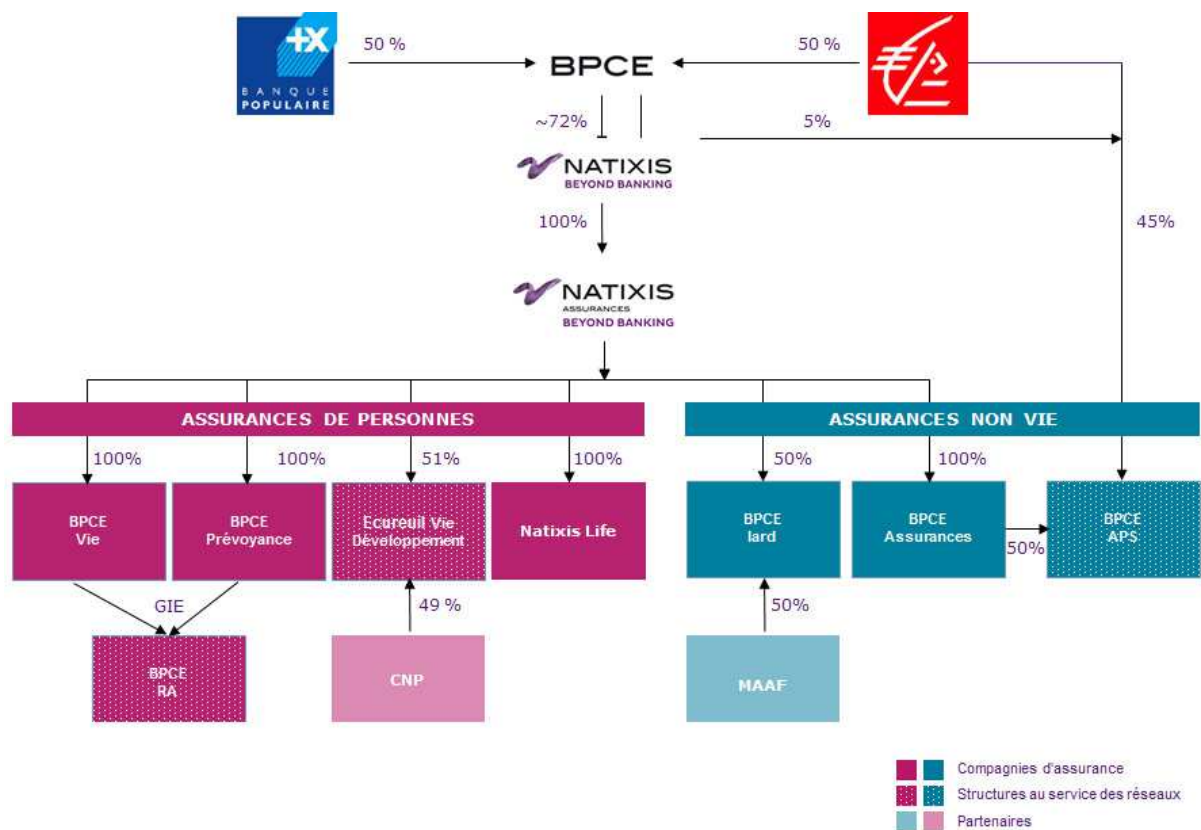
BANQUE POPULAIRE

50 %

BPCE

50 %

~72%

5%

NATIXIS
BEYOND BANKING

100%

45%

NATIXIS
ASSURANCES
BEYOND BANKING

ASSURANCES DE PERSONNES

ASSURANCES NON VIE

100%

100%

51%

100%

50%

100%

BPCE Vie

BPCE Prévoyance

Ecureuil Vie Développement

Natixis Life

BPCE Iard

BPCE Assurances

50%

BPCE APS

GIE

49 %

50%

BPCE RA

CNP

MAAF

Compagnies d'assurance

Structures au service des réseaux

Partenaires